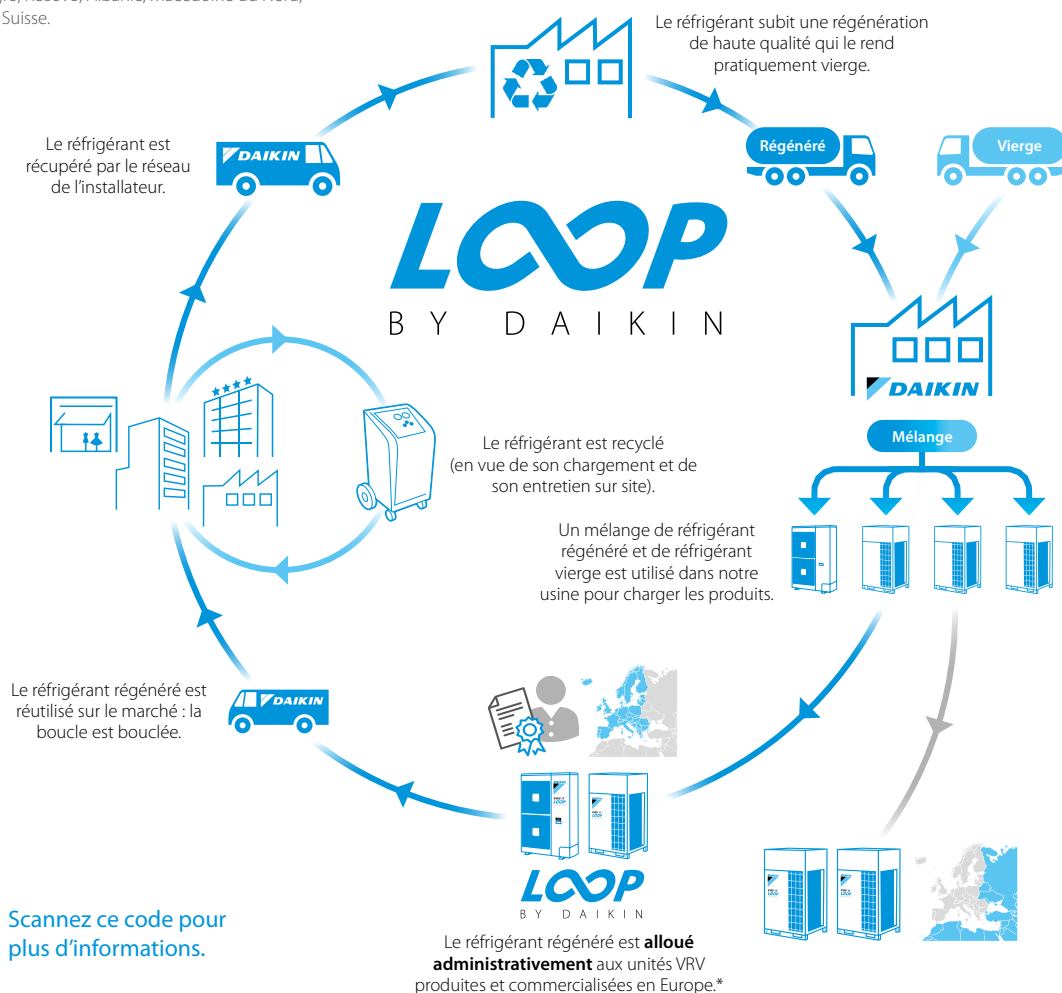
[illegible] Suisse.

Le réfrigérant subit une régénération de haute qualité qui le rend pratiquement vierge.

Régénéré

Vierge

Le réfrigérant est récupéré par le réseau de l'installateur.

DAIKIN

LOOP
BY DAIKIN

DAIKIN

Mélange

Le réfrigérant est recyclé (en vue de son chargement et de son entretien sur site).

Un mélange de réfrigérant régénéré et de réfrigérant vierge est utilisé dans notre usine pour charger les produits.

Le réfrigérant régénéré est réutilisé sur le marché : la boucle est bouclée.

DAIKIN

LOOP
BY DAIKIN

Scannez ce code pour plus d'informations.

Le réfrigérant régénéré est **alloué administrativement** aux unités VRV produites et commercialisées en Europe.*